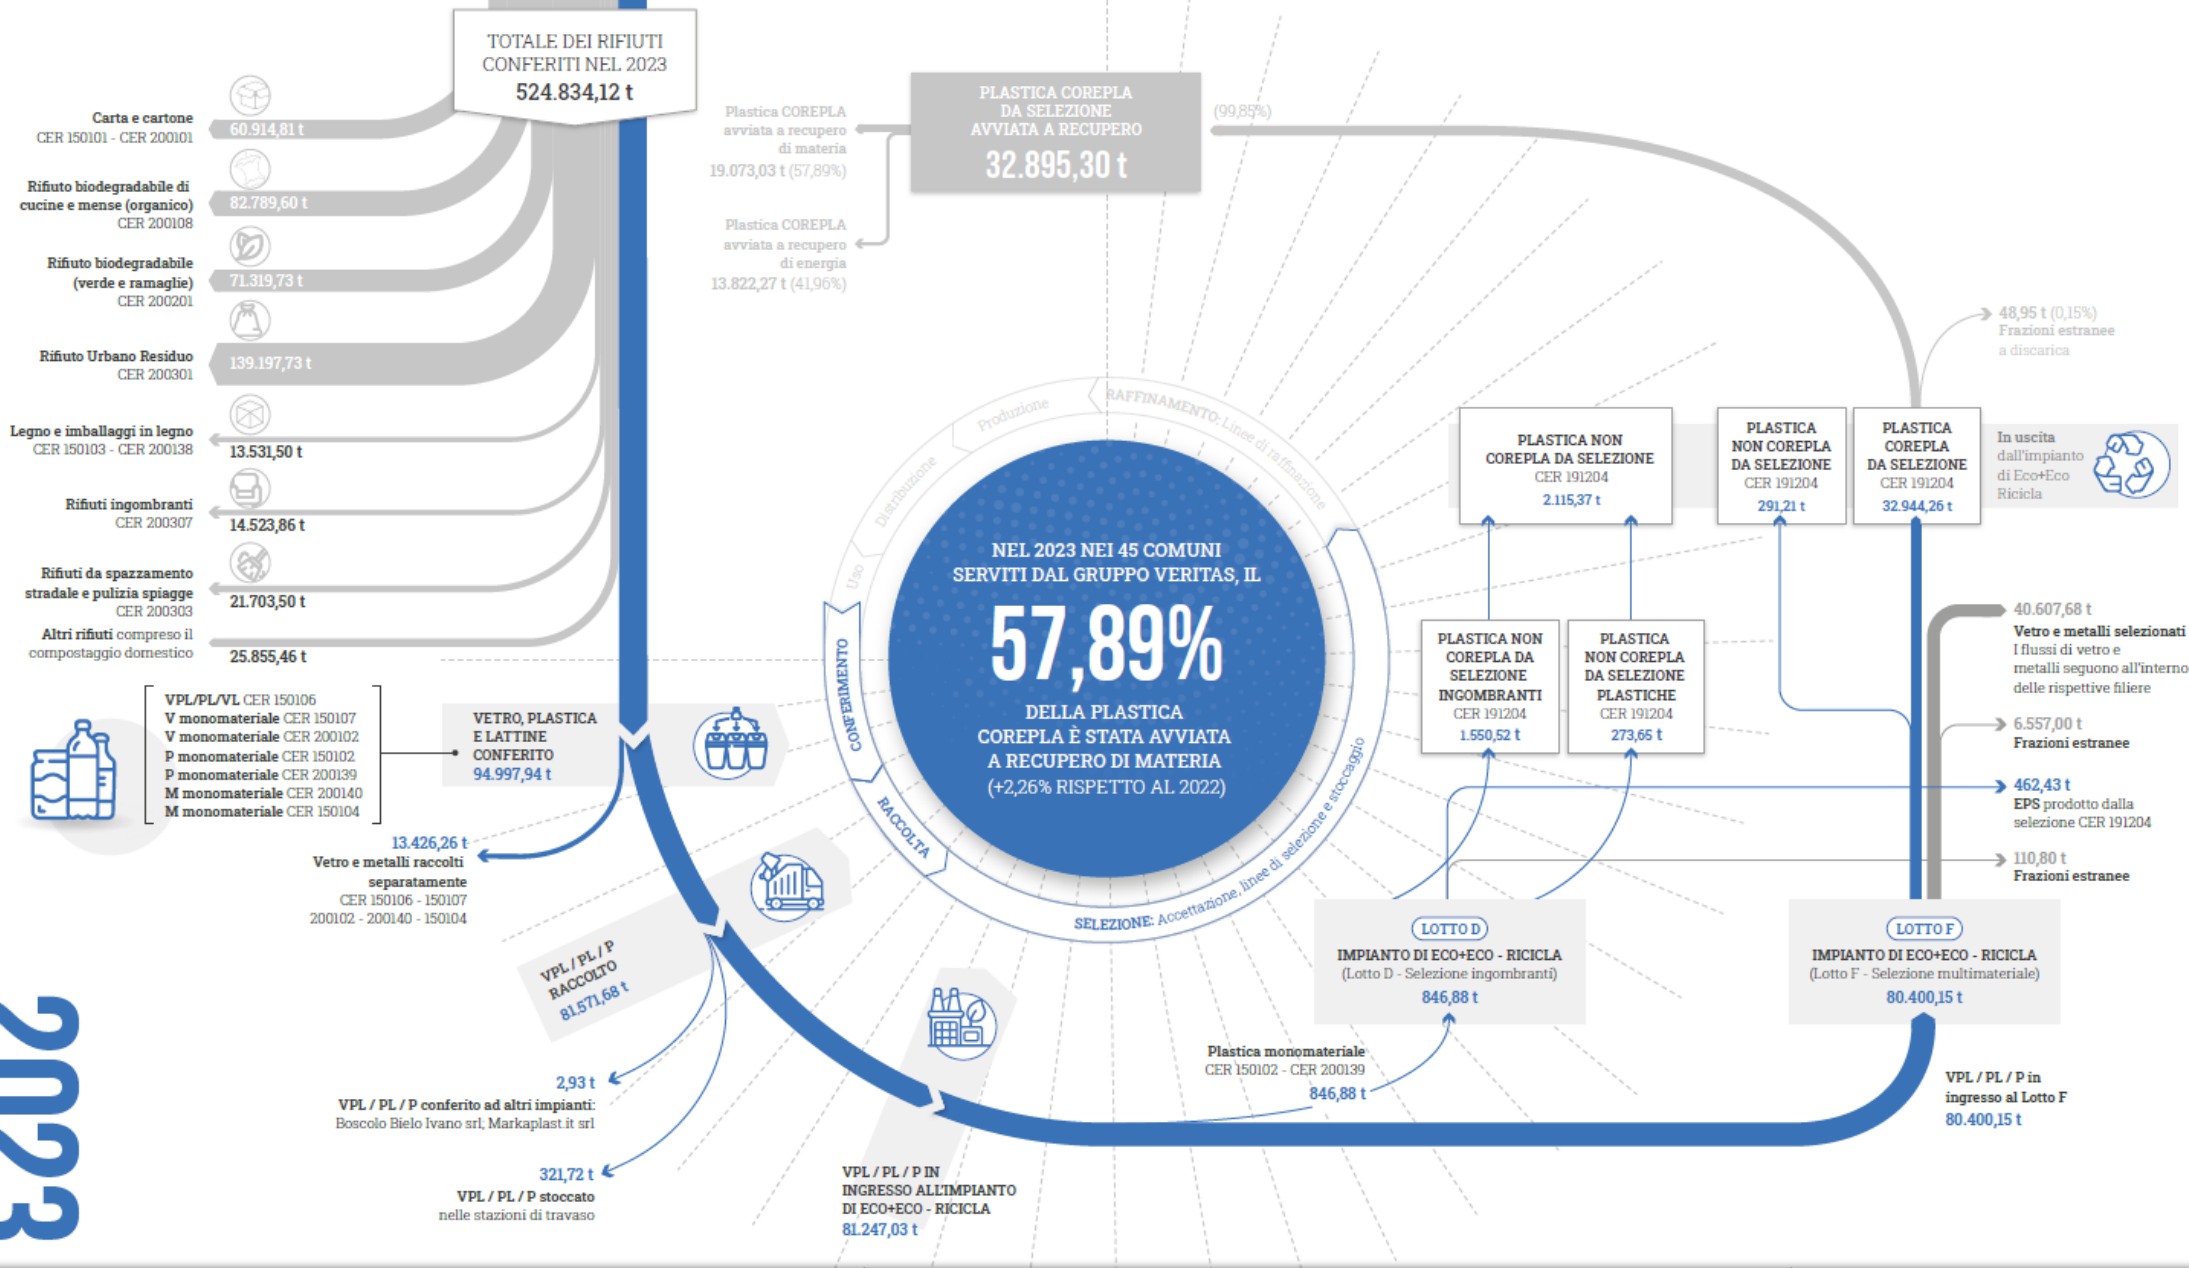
TOTALE DEI RIFIUTI CONFERITI NEL 2023
524.834,12 t

Carta e cartone
CER 150101 - CER 200101
60.914,81 t

Rifiuto biodegradabile di cucine e mense (organico)
CER 200108
82.789,60 t

Rifiuto biodegradabile (verde e ramaglie)
CER 200201
71.319,73 t

Rifiuto Urbano Residuo
CER 200301
139.197,73 t

Legno e imballaggi in legno
CER 150103 - CER 200138
13.531,50 t

Rifiuti ingombranti
CER 200307
14.523,86 t

Rifiuti da spazzamento stradale e pulizia spiagge
CER 200303
21.703,50 t

Altri rifiuti compreso il compostaggio domestico
25.855,46 t

VPL/PL/VL CER 150106
V monomateriale CER 150107
V monomateriale CER 200102
P monomateriale CER 150102
P monomateriale CER 200139
M monomateriale CER 200140
M monomateriale CER 150104

VETRO, PLASTICA E LATTINE CONFERITO
94.997,94 t

13.426,26 t
Vetro e metalli raccolti separatamente
CER 150106 - 150107
200102 - 200140 - 150104

VPL / PL / P RACCOLTO
81.571,68 t

2,93 t
VPL / PL / P conferito ad altri impianti:
Boscolo Bielo Ivano srl, Markaplast.it srl

321,72 t
VPL / PL / P stoccato
nelle stazioni di travaso

VPL / PL / P IN INGRESSO ALL'IMPIANTO DI ECO+ECO - RICICLA
81.247,03 t

2023

PLASTICA COREPLA DA SELEZIONE AVVIATA A RECUPERO
32.895,30 t

Plastica COREPLA avviata a recupero di materia
19.073,03 t (57,89%)

Plastica COREPLA avviata a recupero di energia
13.822,27 t (41,96%)

(99,85%)

48,95 t (0,15%)
Frazioni estranee a discarica

Produzione
RAFFINAMENTO: Linee di raffinazione
Distribuzione
Uso
CONFERIMENTO
RACCOLTA
SELEZIONE: Accettazione, linee di selezione e stoccaggio

NEL 2023 NEI 45 COMUNI SERVITI DAL GRUPPO VERITAS, IL
57,89%
DELLA PLASTICA COREPLA È STATA AVVIATA A RECUPERO DI MATERIA
(+2,26% RISPETTO AL 2022)

PLASTICA NON COREPLA DA SELEZIONE
CER 191204
2.115,37 t

PLASTICA NON COREPLA DA SELEZIONE
CER 191204
291,21 t

PLASTICA COREPLA DA SELEZIONE
CER 191204
32.944,26 t

In uscita dall'impianto di Eco+Eco Ricicla

PLASTICA NON COREPLA DA SELEZIONE INGOMBRANTI
CER 191204
1.550,52 t

PLASTICA NON COREPLA DA SELEZIONE PLASTICHE
CER 191204
273,65 t

40.607,68 t
Vetro e metalli selezionati
I flussi di vetro e metalli seguono all'interno delle rispettive filiere

6.557,00 t
Frazioni estranee

462,43 t
EPS prodotto dalla selezione CER 191204

110,80 t
Frazioni estranee

LOTTO D
IMPIANTO DI ECO+ECO - RICICLA
(Lotto D - Selezione ingombranti)
846,88 t

LOTTO F
IMPIANTO DI ECO+ECO - RICICLA
(Lotto F - Selezione multimateriale)
80.400,15 t

Plastica monomateriale
CER 150102 - CER 200139
846,88 t

VPL / PL / P in ingresso al Lotto F
80.400,15 t